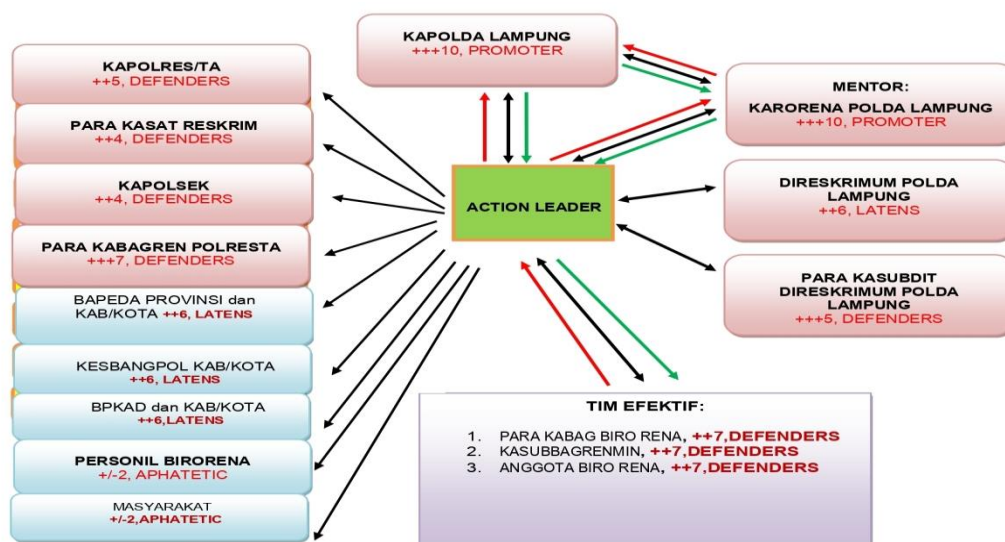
KAPOLDA LAMPUNG
+++10, PROMOTER

KAPOLRES/TA
++5, DEFENDERS

PARA KASAT RESKRIM
++4, DEFENDERS

KAPOLSEK
++4, DEFENDERS

PARA KABAGREN POLRESTA
+++7, DEFENDERS

BAPEDA PROVINSI dan KAB/KOTA ++6, LATENS

KESBANGPOL KAB/KOTA
++6, LATENS

BPKAD dan KAB/KOTA
++6,LATENS

PERSONIL BIRORENA
+/-2, APHATETIC

MASYARAKAT
+/-2,APHATETIC

ACTION LEADER

MENTOR:
KARORENA POLDA LAMPUNG
+++10, PROMOTER

DIRESKRIMUM POLDA LAMPUNG
++6, LATENS

PARA KASUBDIT DIRESKRIMUM POLDA LAMPUNG
+++5, DEFENDERS

TIM EFEKTIF:
1. PARA KABAG BIRO RENA, ++7,DEFENDERS
2. KASUBBAGRENMIN, ++7,DEFENDERS
3. ANGGOTA BIRO RENA, ++7,DEFENDERS